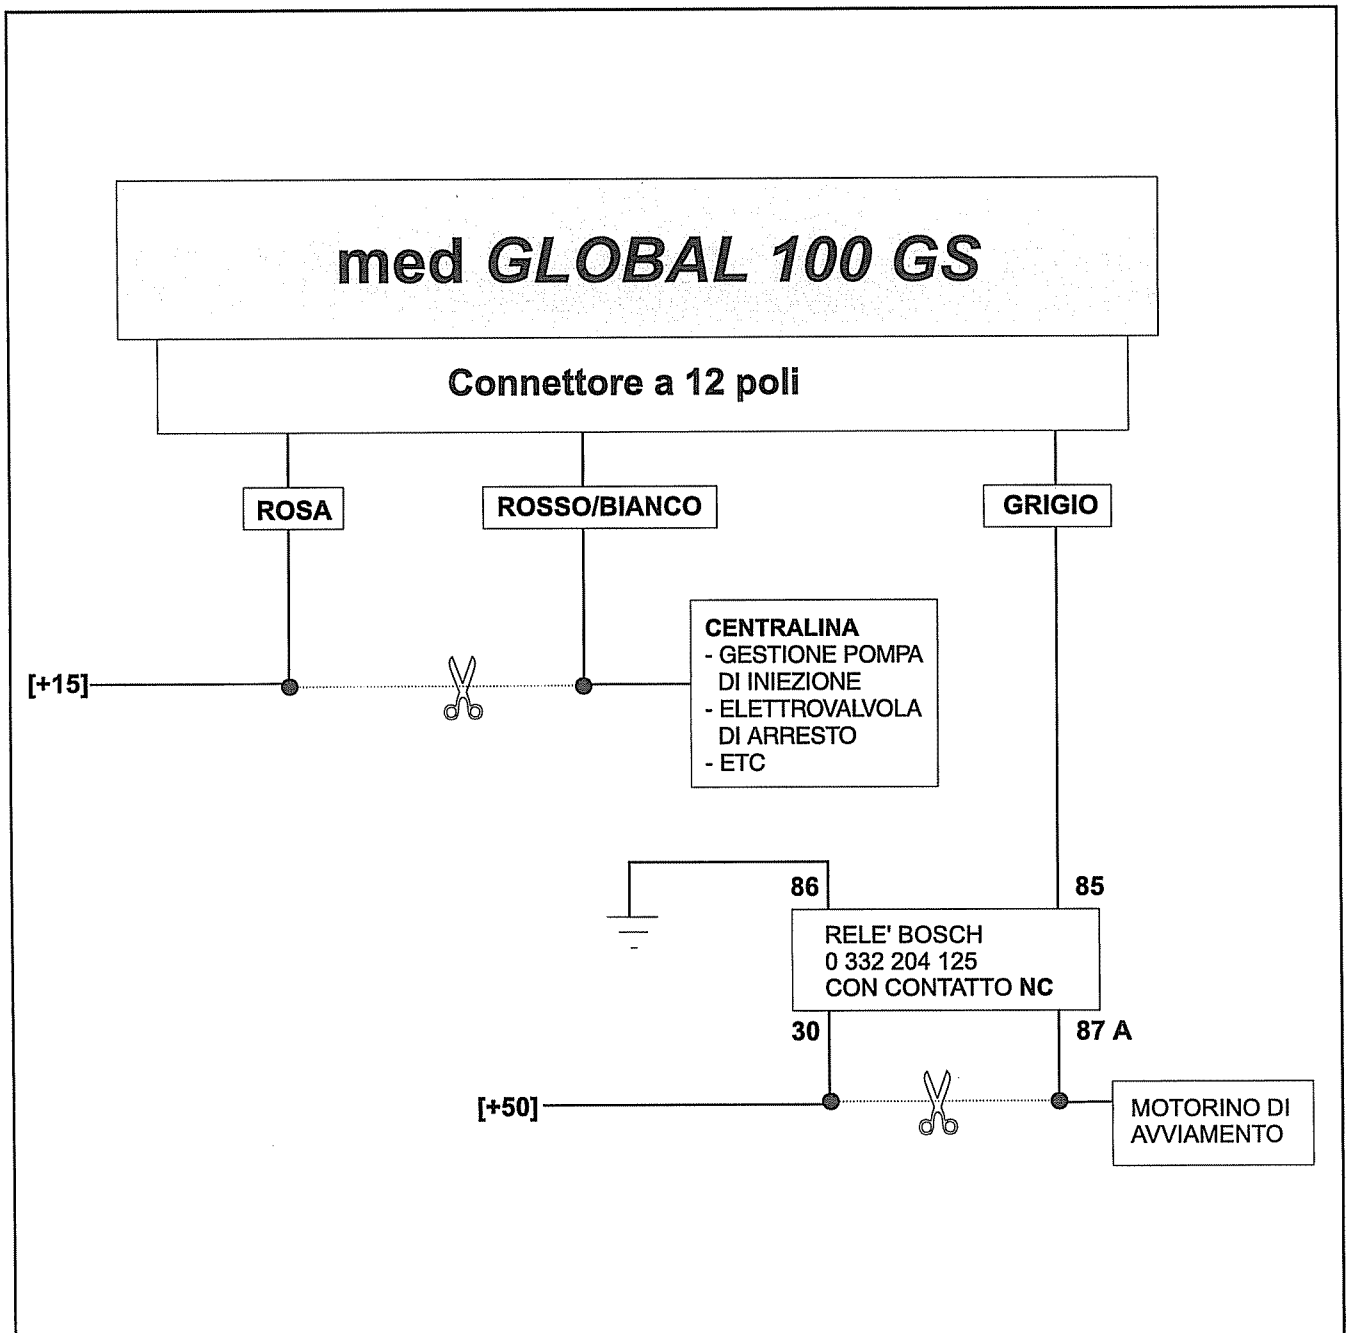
med GLOBAL 100 GS

Connettore a 12 poli

ROSA

ROSSO/BIANCO

GRIGIO

[+15]

CENTRALINA
- GESTIONE POMPA DI INIEZIONE
- ELETTROVALVOLA DI ARRESTO
- ETC

86

85

RELE' BOSCH
0 332 204 125
CON CONTATTO NC

30

87 A

[+50]

MOTORINO DI AVVIAMENTO